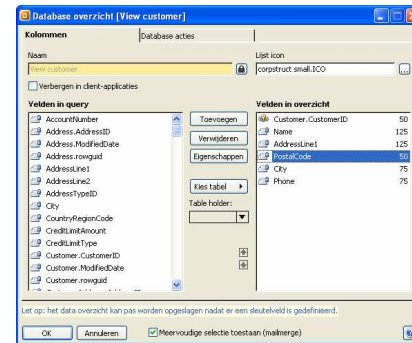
Database overzicht [View customer]

Kolommen | Database acties

Naam
View customer

Lijst icon
corpstruct small.ICO

Verbergen in client-applicaties

Velden in query
AccountNumber
Address.AddressID
Address.ModifiedDate
Address.rowguid
AddressLine1
AddressLine2
AddressTypeID
City
CountryRegionCode
CreditLimitAmount
CreditLimitType
Customer.CustomerID
Customer.ModifiedDate
Customer.rowguid

Toevoegen
Verwijderen
Eigenschappen
Kies tabel
Table holder:

Velden in overzicht
| | |
|---|---|
| Customer.CustomerID | 50 |
| Name | 125 |
| AddressLine1 | 125 |
| PostalCode | 50 |
| City | 75 |
| Phone | 75 |

Let op: het data overzicht kan pas worden opgeslagen nadat er een sleutelveld is gedefinieerd.

OK
Annuleren
Meervoudige selectie toestaan (mailmerge)